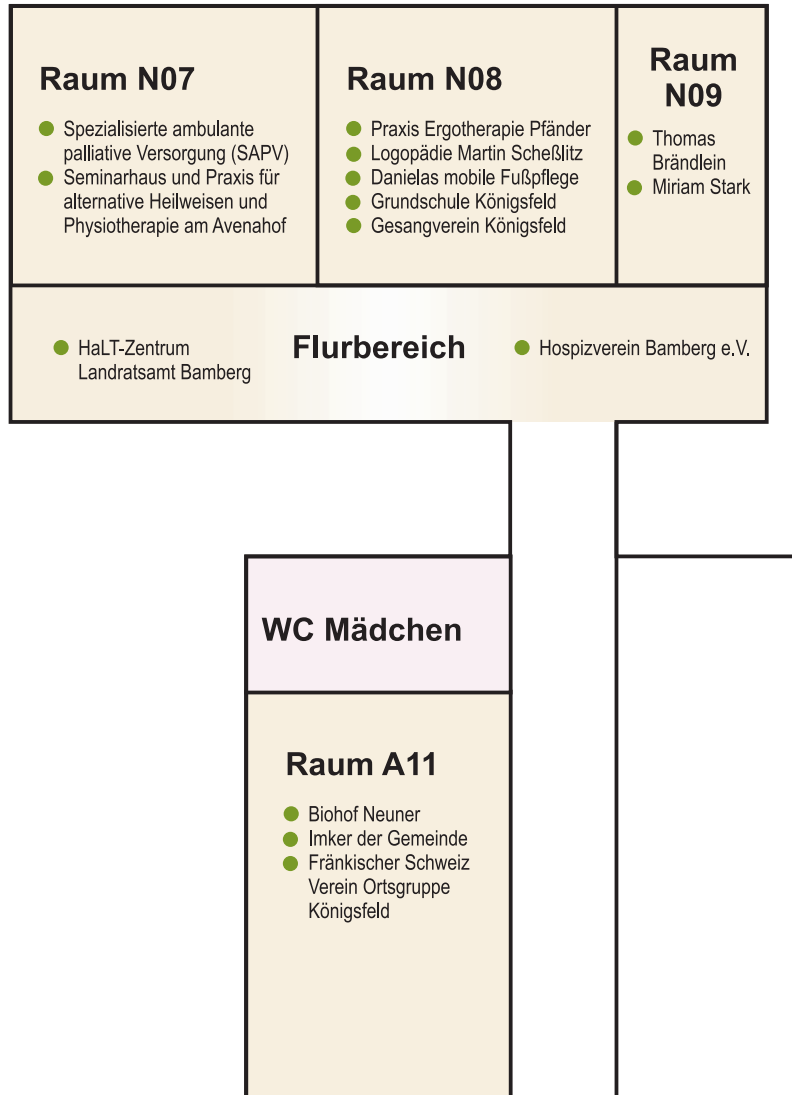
Raum N07

- Spezialisierte ambulante palliative Versorgung (SAPV)
- Seminarhaus und Praxis für alternative Heilweisen und Physiotherapie am Avenahof

Raum N08

- Praxis Ergotherapie Pfänder
- Logopädie Martin Scheßlitz
- Danielas mobile Fußpflege
- Grundschule Königsfeld
- Gesangverein Königsfeld

Raum N09

- Thomas Brändlein
- Miriam Stark

- HaLT-Zentrum Landratsamt Bamberg

Flurbereich

- Hospizverein Bamberg e.V.

WC Mädchen

Raum A11

- Biohof Neuner
- Imker der Gemeinde
- Fränkischer Schweiz Verein Ortsgruppe Königsfeld